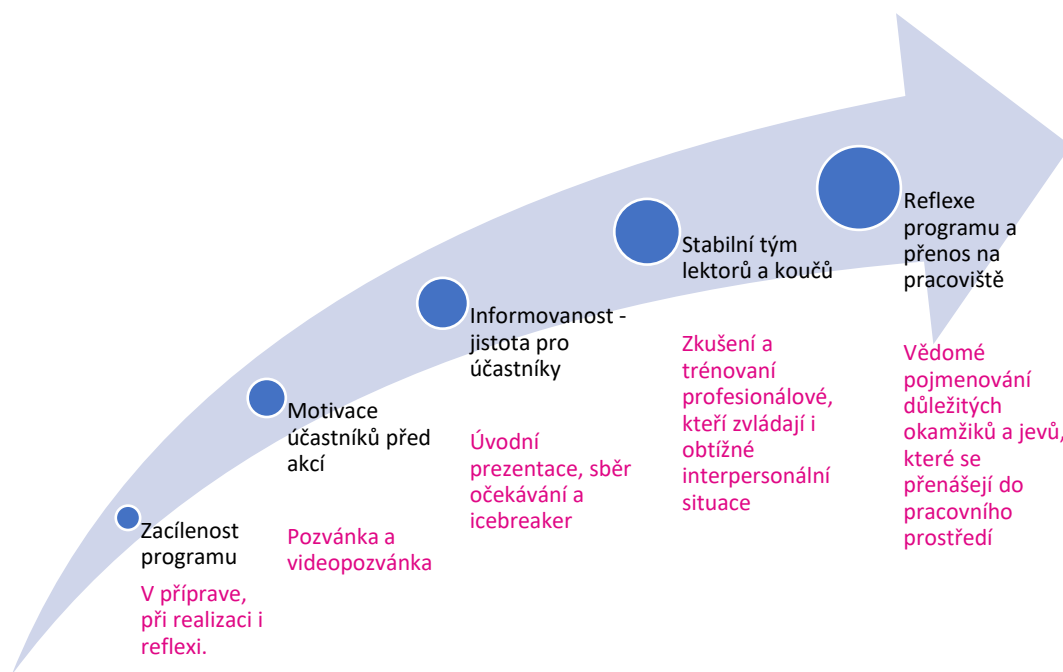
Zacílenost programu

V přípravě, při realizaci i reflexi.

Motivace účastníků před akcí

Pozvánka a videopozvánka

Informovanost - jistota pro účastníky

Úvodní prezentace, sběr očekávání a icebreaker

Stabilní tým lektorů a koučů

Zkušení a trénovaní profesionálové, kteří zvládají i obtížné interpersonální situace

Reflexe programu a přenos na pracoviště

Vědomé pojmenování důležitých okamžiků a jevů, které se přenášejí do pracovního prostředí